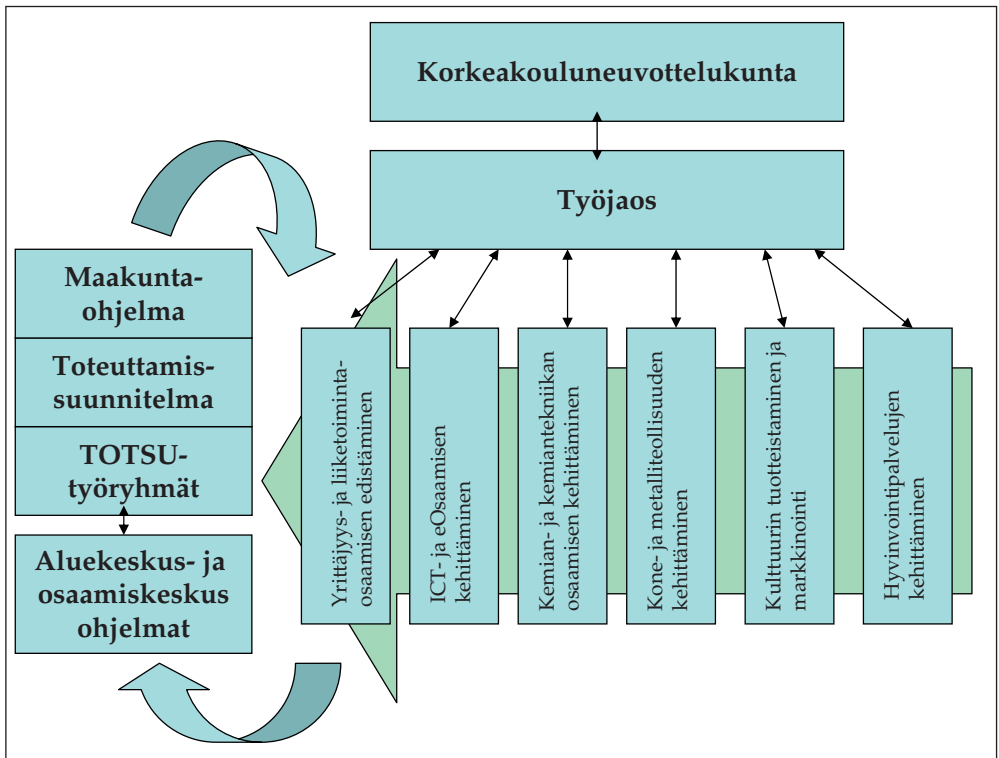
Korkeakouluneuvottelukunta

Työjaos

Maakuntaohjelma

Toteuttamissuunnitelma

TOTSU-työryhmät

Aluekeskus- ja osaamiskeskus ohjelmat

Yrittäjyys- ja liiketoimintaosaamisen edistäminen

ICT- ja eOsaamisen kehittäminen

Kemian- ja kemiantekniikan osaamisen kehittäminen

Kone- ja metalliteollisuuden kehittäminen

Kulttuurin tuotteistaminen ja markkinointi

Hyvinvointipalvelujen kehittäminen